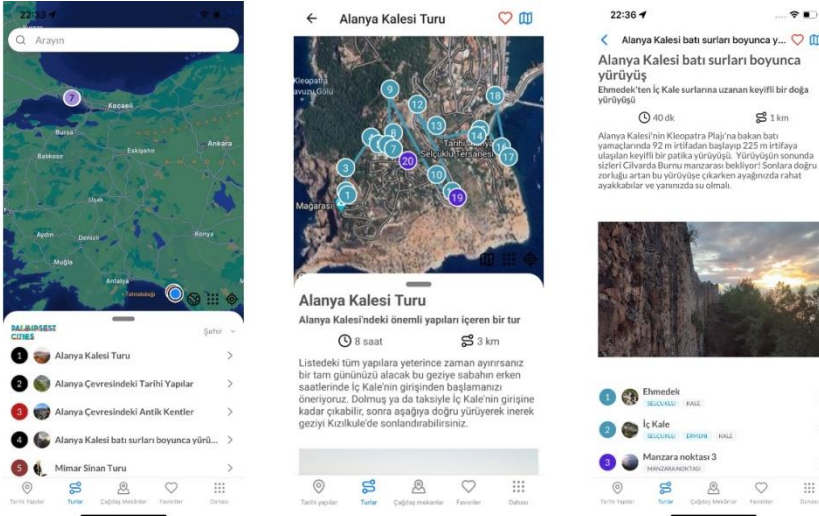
22:33

Arayın

7

Kocaeli

Bursa

Balıkesir

Eskişehir

Ankara

Uşak

Aydın

Denizli

Konya

Muğla

Antalya

DALMIŞKENT CITIES

Şehir

1 Alanya Kalesi Turu

2 Alanya Çevresindeki Tarihi Yapılar

3 Alanya Çevresindeki Antik Kentler

4 Alanya Kalesi batı surları boyunca yürü...

5 Mimar Sinan Turu

Tarihi Yapılar

Turlar

Çağdaş Mekanlar

Favoriler

Dahası

Alanya Kalesi Turu

Kleopatra Havuzu Gölü

9

12

18

13

14

16

17

20

3

10

1

19

Mağarası

Selçuklu Tersanesi

Alanya Kalesi Turu

Alanya Kalesi'ndeki önemli yapıları içeren bir tur

8 saat

3 km

Listedeki tüm yapılara yeterince zaman ayırırsanız bir tam gününüzü alacak bu geziye sabahın erken saatlerinde İç Kale'nin girişinden başlamanızı öneriyoruz. Dolmuş ya da taksiyle İç Kale'nin girişine kadar çıkabilir, sonra aşağıya doğru yürüyerek geziyi Kızılkule'de sonlandırabilirsiniz.

Tarihi yapılar

Turlar

Çağdaş mekanlar

Favoriler

Dahası

22:36

Alanya Kalesi batı surları boyunca y...

Alanya Kalesi batı surları boyunca yürüyüş

Ehmedek'ten İç Kale surlarına uzanan keyifli bir doğa yürüyüşü

40 dk

1 km

Alanya Kalesi'nin Kleopatra Plajı'na bakan batı yamaçlarında 92 m irtifadan başlayıp 225 m irtifaya ulaşılan keyifli bir patika yürüyüşü. Yürüyüşün sonunda sizleri Cilvarda Burnu manzarası bekliyor! Sonlara doğru zorluğu artan bu yürüyüşe çıkarken ayağınızda rahat ayakkabılar ve yanınızda su olmalı.

1 Ehmedek
SELÇUKLU KALE

2 İç Kale
SELÇUKLU ERMENİ KALE

3 Manzara noktası 3
MANZARA NOKTASI

Tarihi Yapılar

Turlar

Çağdaş Mekanlar

Favoriler

Dahası